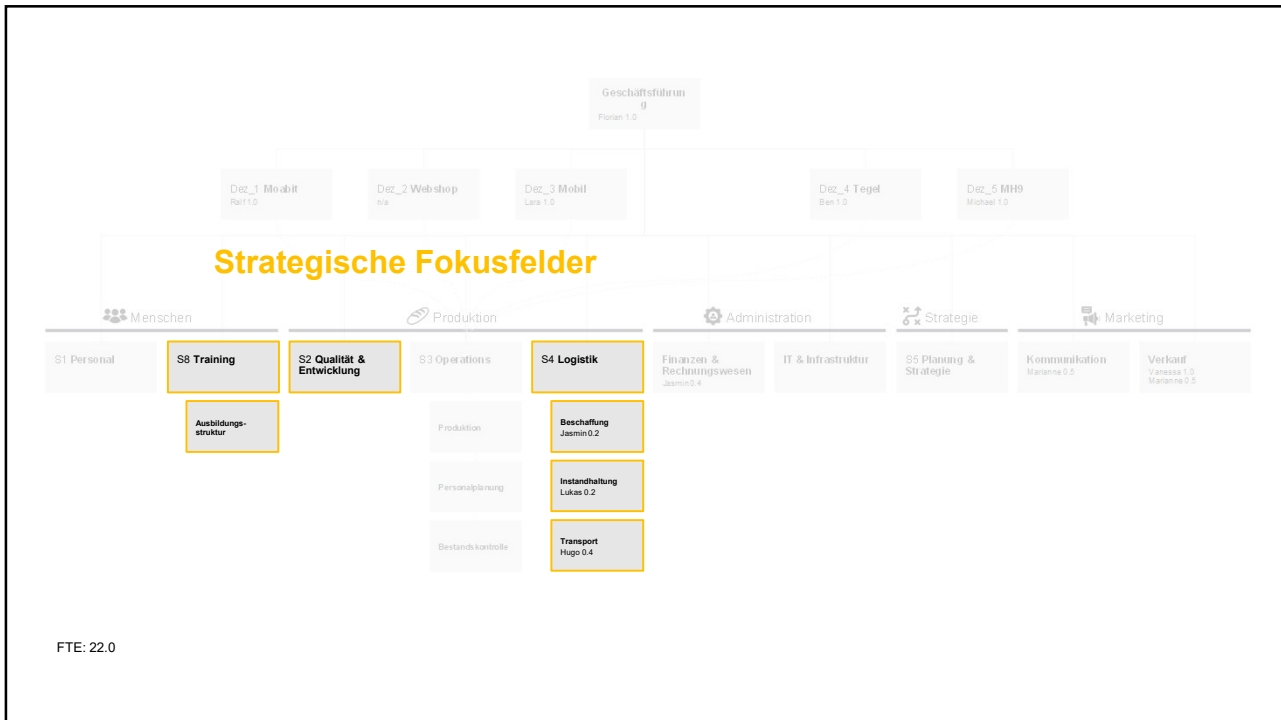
Geschäftsführun g
Florian 1.0

Dez_1 Moabit
Ralf 1.0

Dez_2 Webshop
n/a

Dez_3 Mobil
Lara 1.0

Dez_4 Tegel
Ben 1.0

Dez_5 MH9
Michael 1.0

Strategische Fokusfelder

Menschen

Produktion

Administration

Strategie

Marketing

S1 Personal

S8 Training

Ausbildungsstruktur

S2 Qualität & Entwicklung

S3 Operations

Produktion

Personalplanung

Bestandskontrolle

S4 Logistik

Beschaffung
Jasmin 0.2

Instandhaltung
Lukas 0.2

Transport
Hugo 0.4

Finanzen & Rechnungswesen
Jasmin 0.4

IT & Infrastruktur

S5 Planung & Strategie

Kommunikation
Marianne 0.5

Verkauf
Vanessa 1.0
Marianne 0.5

FTE: 22.0